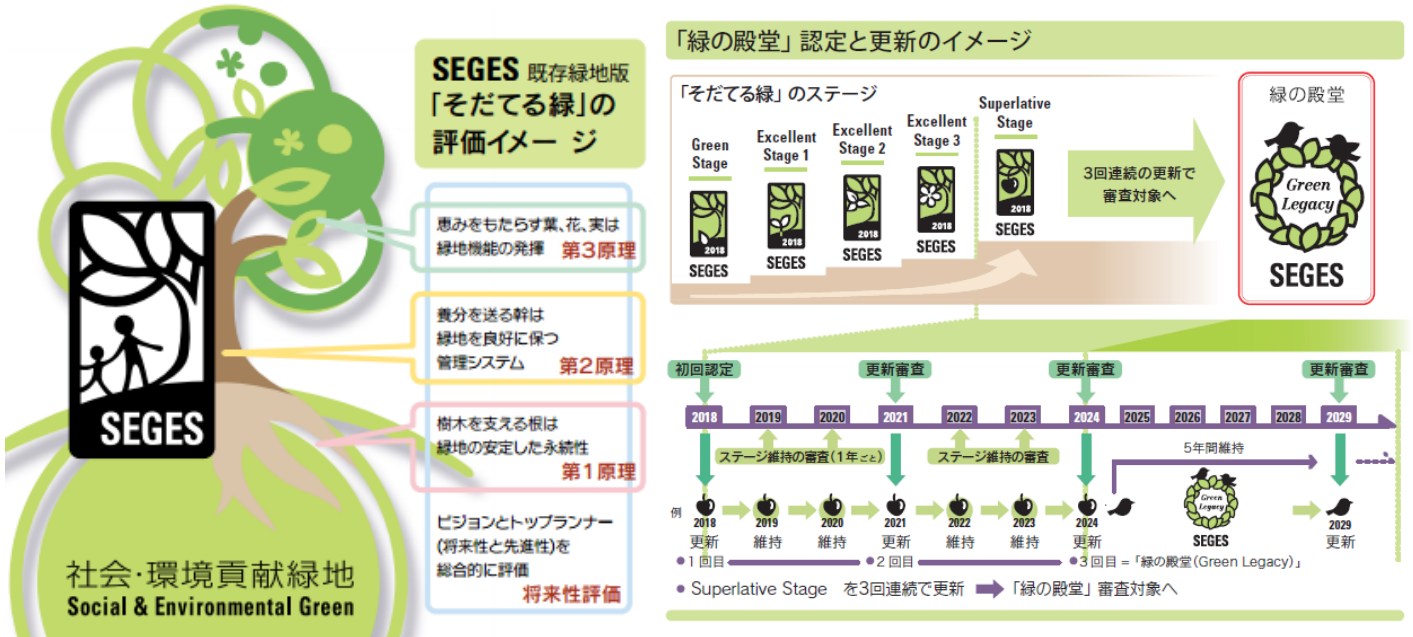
SEGES

社会·環境貢献緑地
Social & Environmental Green

SEGES 既存緑地版
「そだてる緑」の
評価イメージ

恵みをもたらす葉、花、実は
緑地機能の発揮
第3原理

養分を送る幹は
緑地を良好に保つ
管理システム
第2原理

樹木を支える根は
緑地の安定した永続性
第1原理

ビジョンとトップランナー
(将来性と先進性)を
総合的に評価
将来性評価

「緑の殿堂」認定と更新のイメージ

「そだてる緑」のステージ

Green Stage
2018
SEGES

Excellent Stage 1
2018
SEGES

Excellent Stage 2
2018
SEGES

Excellent Stage 3
2018
SEGES

Superlative Stage
2018
SEGES

3回連続の更新で
審査対象へ

緑の殿堂
Green Legacy
SEGES

初回認定
更新審査
更新審査
更新審査

2018
2019
2020
2021
2022
2023
2024
2025
2026
2027
2028
2029

ステージ維持の審査(1年ごと)
ステージ維持の審査
5年間維持

例
2018
更新
2019
維持
2020
維持
2021
更新
2022
維持
2023
維持
2024
更新
Green Legacy
SEGES
2029
更新

1回目
2回目
3回目 =「緑の殿堂(Green Legacy)」

Superlative Stage を3回連続で更新 「緑の殿堂」審査対象へ